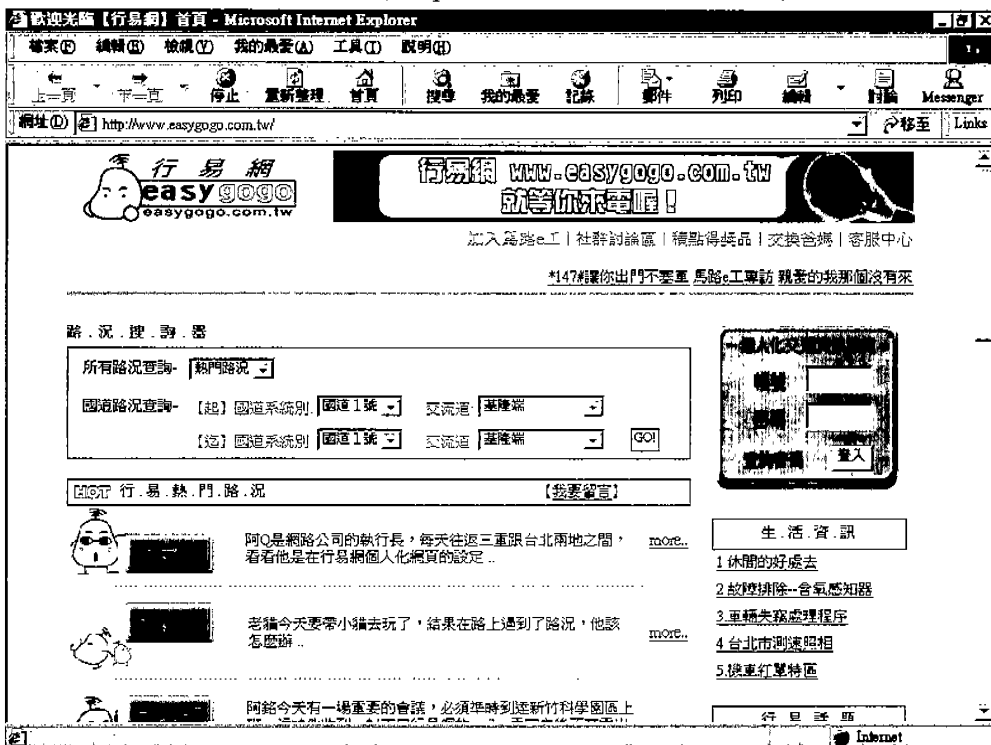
歡迎光臨【行易網】首頁 - Microsoft Internet Explorer

檔案(F) 編輯(E) 檢視(V) 我的最愛(A) 工具(T) 說明(H)

上一頁 下一頁 停止 重新整理 首頁 搜尋 我的最愛 記錄 郵件 列印 編輯 討論 Messenger

網址(D) http://www.easygogo.com.tw/ 移至 Links

行易網 easy gogo easygogo.com.tw

行易網 www.easygogo.com.tw 就等你來電喔!

加入馬路e工 | 社群討論區 | 積點得獎品 | 交換爸媽 | 客服中心

*147#讓你出門不塞車 馬路e工專訪 親愛的我那個沒有來

路.況.搜.詢.器

所有路況查詢- 熱門路況

國道路況查詢- 【起】國道系統別 國道1號 交流道 基隆端

【迄】國道系統別 國道1號 交流道 基隆端 GO!

個人化交通 帳號 密碼 登入

HOT 行.易.熱.門.路.況 【我要留言】

阿Q是網路公司的執行長，每天往返三重跟台北兩地之間，看看他是在行易網個人化網頁的設定.. more..

老貓今天要帶小貓去玩了，結果在路上遇到了路況，他該怎麼辦.. more..

阿銘今天有一場重要的會議，必須準時到達新竹科學園區上 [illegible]

生.活.資.訊

1 休閒的好處去

2 故障排除--含氧感知器

3 車輛失竊處理程序

4 台北市測速照相

5 機車紅單特區

行.易.話.題

Internet